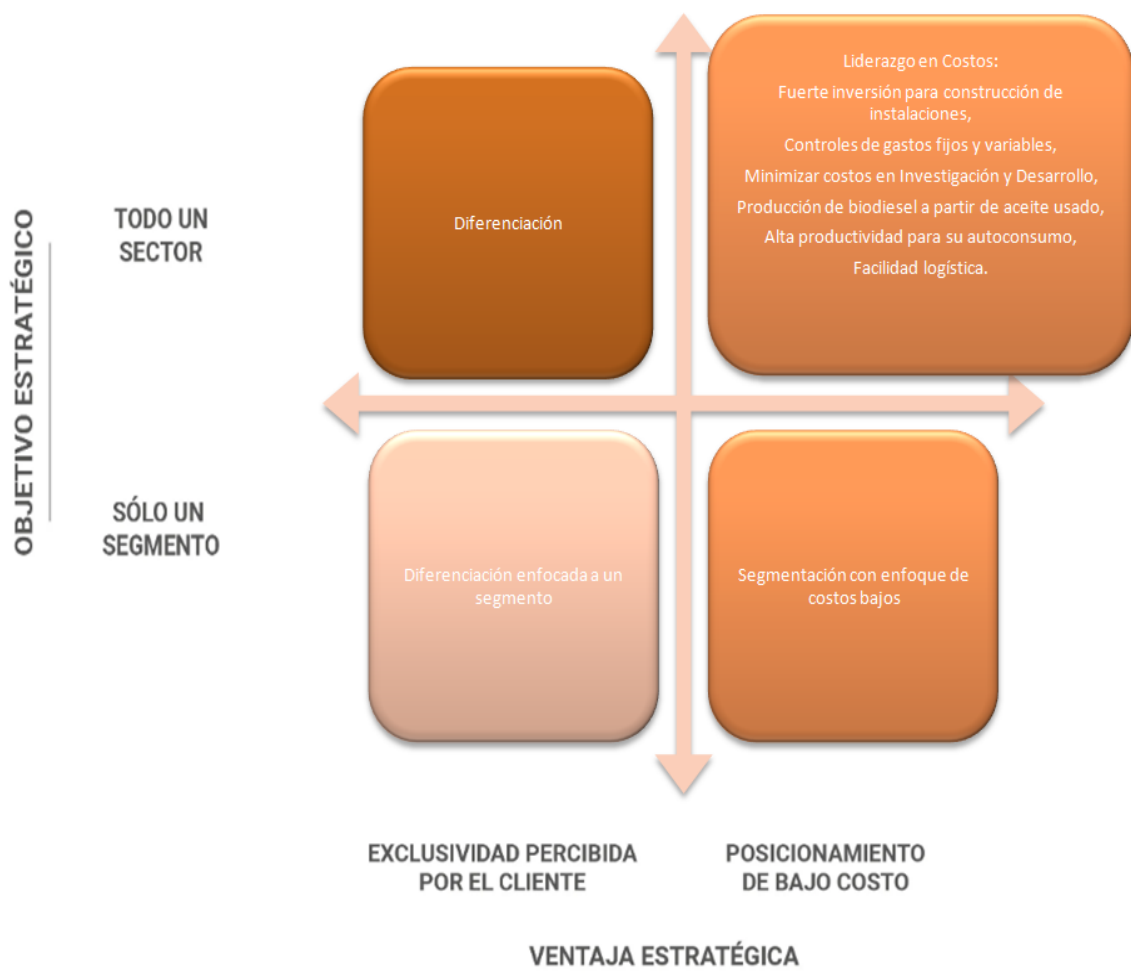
OBJETIVO ESTRATÉGICO

TODO UN SECTOR

Diferenciación

Liderazgo en Costos:
Fuerte inversión para construcción de instalaciones,
Controles de gastos fijos y variables,
Minimizar costos en Investigación y Desarrollo,
Producción de biodiesel a partir de aceite usado,
Alta productividad para su autoconsumo,
Facilidad logística.

SÓLO UN SEGMENTO

Diferenciación enfocada a un segmento

Segmentación con enfoque de costos bajos

EXCLUSIVIDAD PERCIBIDA POR EL CLIENTE

POSICIONAMIENTO DE BAJO COSTO

VENTAJA ESTRATÉGICA